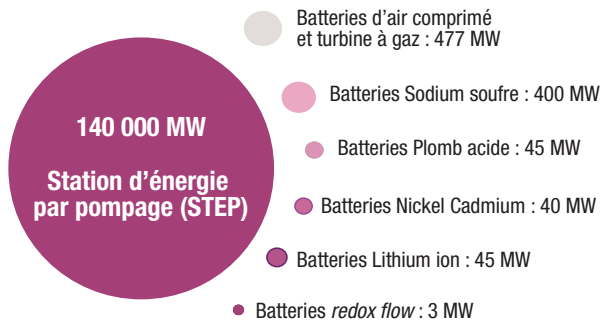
140 000 MW

Station d'énergie par pompage (STEP)

Batteries d'air comprimé et turbine à gaz : 477 MW

Batteries Sodium soufre : 400 MW

Batteries Plomb acide : 45 MW

Batteries Nickel Cadmium : 40 MW

Batteries Lithium ion : 45 MW

Batteries *redox flow* : 3 MW